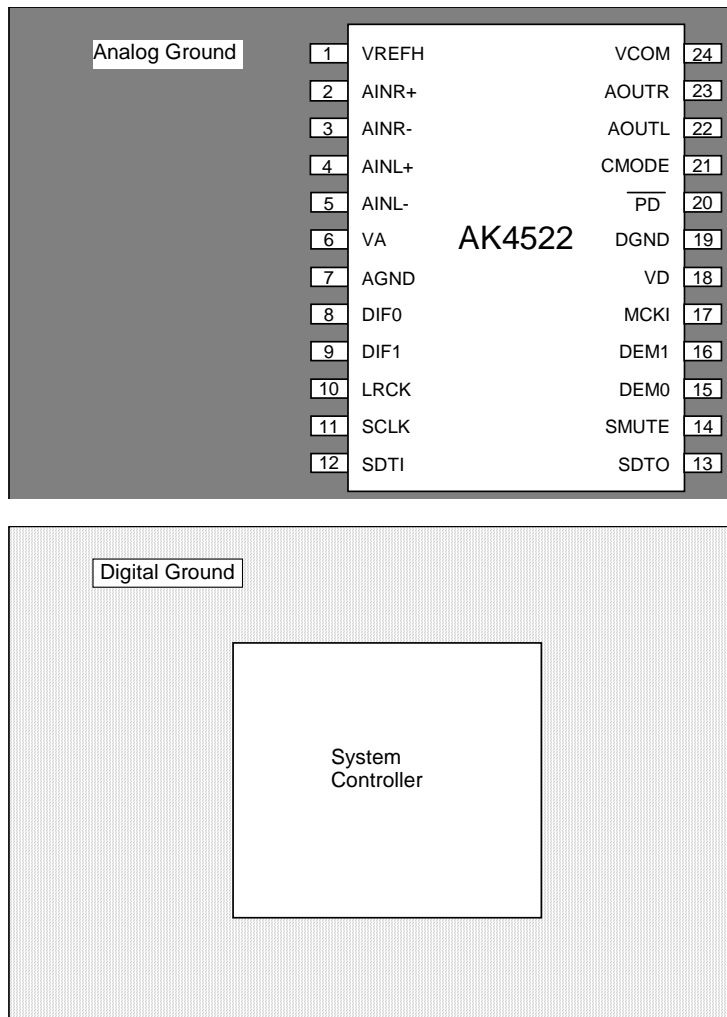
Analog Ground

AK4522

| | | | |
|---|---|---|---|
| 1 | VREFH | VCOM | 24 |
| 2 | AINR+ | AOUTR | 23 |
| 3 | AINR- | AOUTL | 22 |
| 4 | AINL+ | CMODE | 21 |
| 5 | AINL- | $\overline{PD}$ | 20 |
| 6 | VA | DGND | 19 |
| 7 | AGND | VD | 18 |
| 8 | DIF0 | MCKI | 17 |
| 9 | DIF1 | DEM1 | 16 |
| 10 | LRCK | DEM0 | 15 |
| 11 | SCLK | SMUTE | 14 |
| 12 | SDTI | SDTO | 13 |

Digital Ground

System Controller